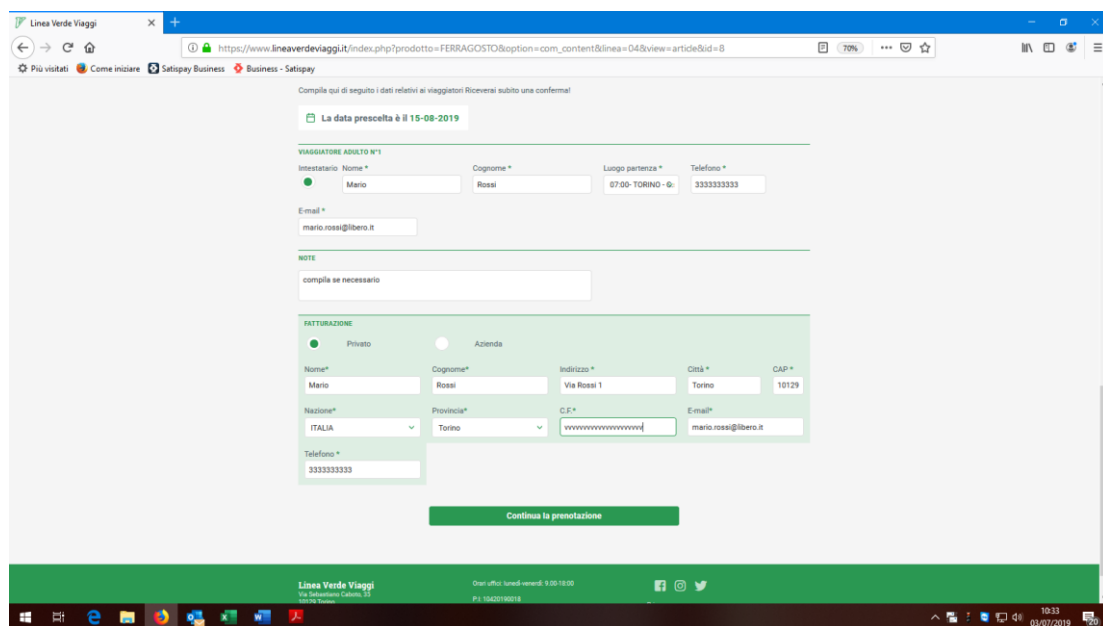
Linea Verde Viaggi

https://www.lineaverdeviaggi.it/index.php?prodotto=FERRAGOSTO&option=com_content&linea=04&view=article&id=8

70%

Più visitati Come iniziare Satispay Business Business - Satispay

Compila qui di seguito i dati relativi ai viaggiatori Riceverai subito una conferma!

La data prescelta è il 15-08-2019

VIAGGIATORE ADULTO N°1

Intestatario Nome *
Mario

Cognome *
Rossi

Luogo partenza *
07:00- TORINO - G:

Telefono *
3333333333

E-mail *
mario.rossi@libero.it

NOTE

compila se necessario

FATTURAZIONE

Privato

Azienda

Nome*
Mario

Cognome*
Rossi

Indirizzo *
Via Rossi 1

Città *
Torino

CAP *
10129

Nazione*
ITALIA

Provincia*
Torino

C.F.*
vvvvvvvvvvvvvvvvvvvv

E-mail*
mario.rossi@libero.it

Telefono *
3333333333

Continua la prenotazione

Linea Verde Viaggi
Via Sebastiano Caboto, 33
10129 Torino

Orari uffici: lunedì-venerdì: 9.00-18:00

P.I. 10420190018

10:33
03/07/2019